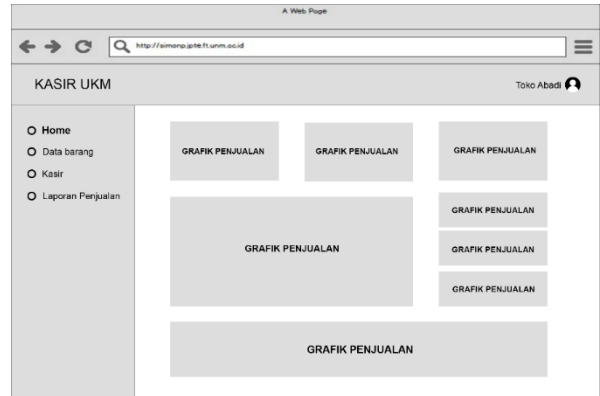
A Web Page

http://simonp.jptk.ft.unm.ac.id

KASIR UKM

Toko Abadi

Home
Data barang
Kasir
Laporan Penjualan

GRAFIK PENJUALAN

GRAFIK PENJUALAN

GRAFIK PENJUALAN

GRAFIK PENJUALAN

GRAFIK PENJUALAN

GRAFIK PENJUALAN

GRAFIK PENJUALAN

GRAFIK PENJUALAN